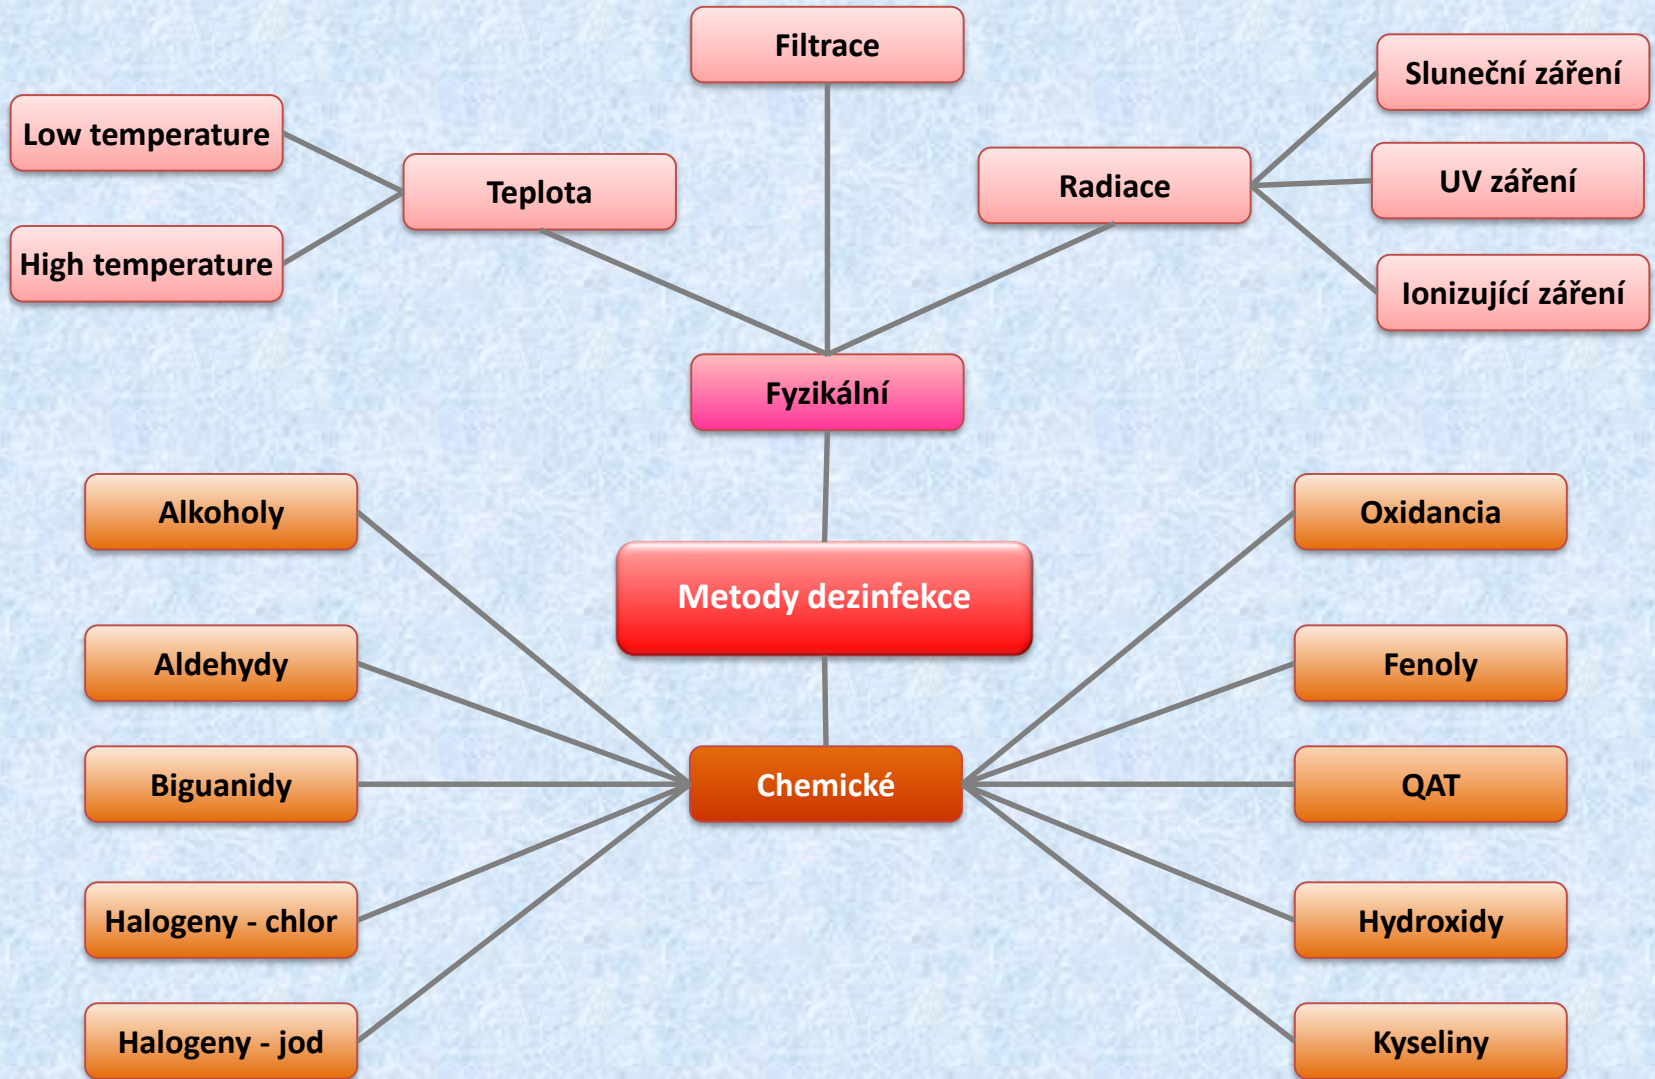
Filtrace

Low temperature

Teplota

High temperature

Radiace

Sluneční záření

UV záření

Ionizující záření

Fyzikální

Metody dezinfekce

Chemické

Alkoholy

Aldehydy

Biguanidy

Halogeny - chlor

Halogeny - jod

Oxidancia

Fenoly

QAT

Hydroxidy

Kyseliny